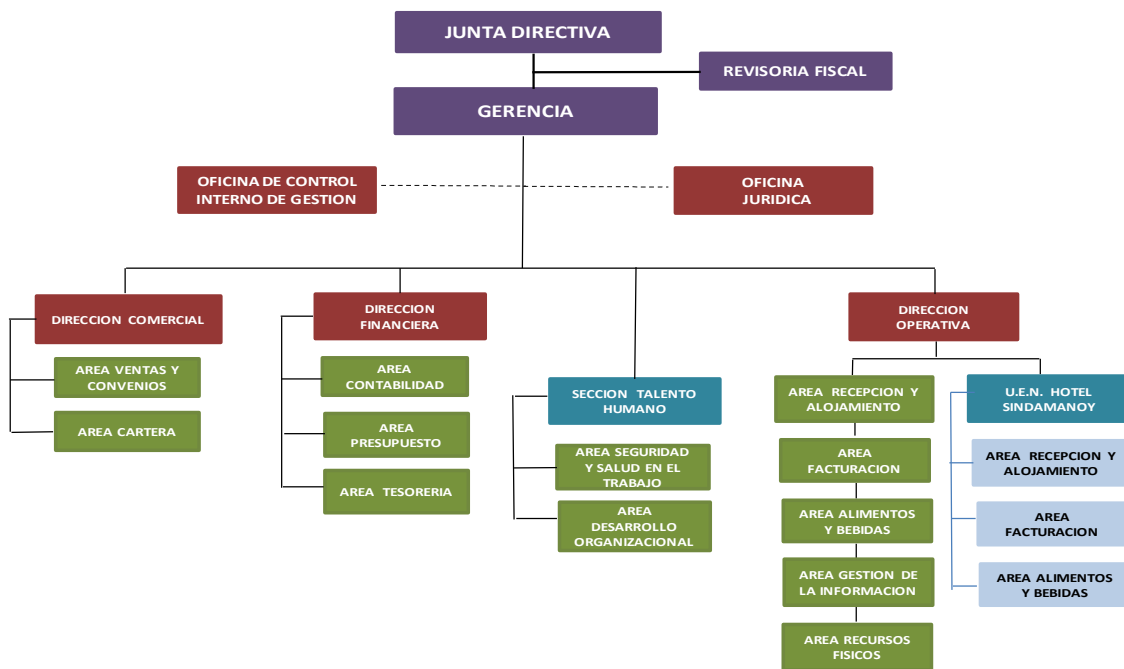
JUNTA DIRECTIVA

REVISORIA FISCAL

GERENCIA

OFICINA DE CONTROL INTERNO DE GESTION

OFICINA JURIDICA

DIRECCION COMERCIAL

AREA VENTAS Y CONVENIOS

AREA CARTERA

DIRECCION FINANCIERA

AREA CONTABILIDAD

AREA PRESUPUESTO

AREA TESORERIA

SECCION TALENTO HUMANO

AREA SEGURIDAD Y SALUD EN EL TRABAJO

AREA DESARROLLO ORGANIZACIONAL

DIRECCION OPERATIVA

AREA RECEPCION Y ALOJAMIENTO

AREA FACTURACION

AREA ALIMENTOS Y BEBIDAS

AREA GESTION DE LA INFORMACION

AREA RECURSOS FISICOS

U.E.N. HOTEL SINDAMANOY

AREA RECEPCION Y ALOJAMIENTO

AREA FACTURACION

AREA ALIMENTOS Y BEBIDAS